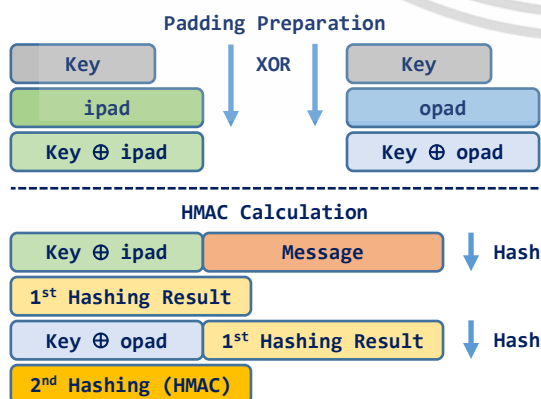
Padding Preparation

Key

XOR

Key

ipad

opad

Key ⊕ ipad

Key ⊕ opad

HMAC Calculation

Key ⊕ ipad

Message

Hash

1$^{st}$ Hashing Result

Key ⊕ opad

1$^{st}$ Hashing Result

Hash

2$^{nd}$ Hashing (HMAC)